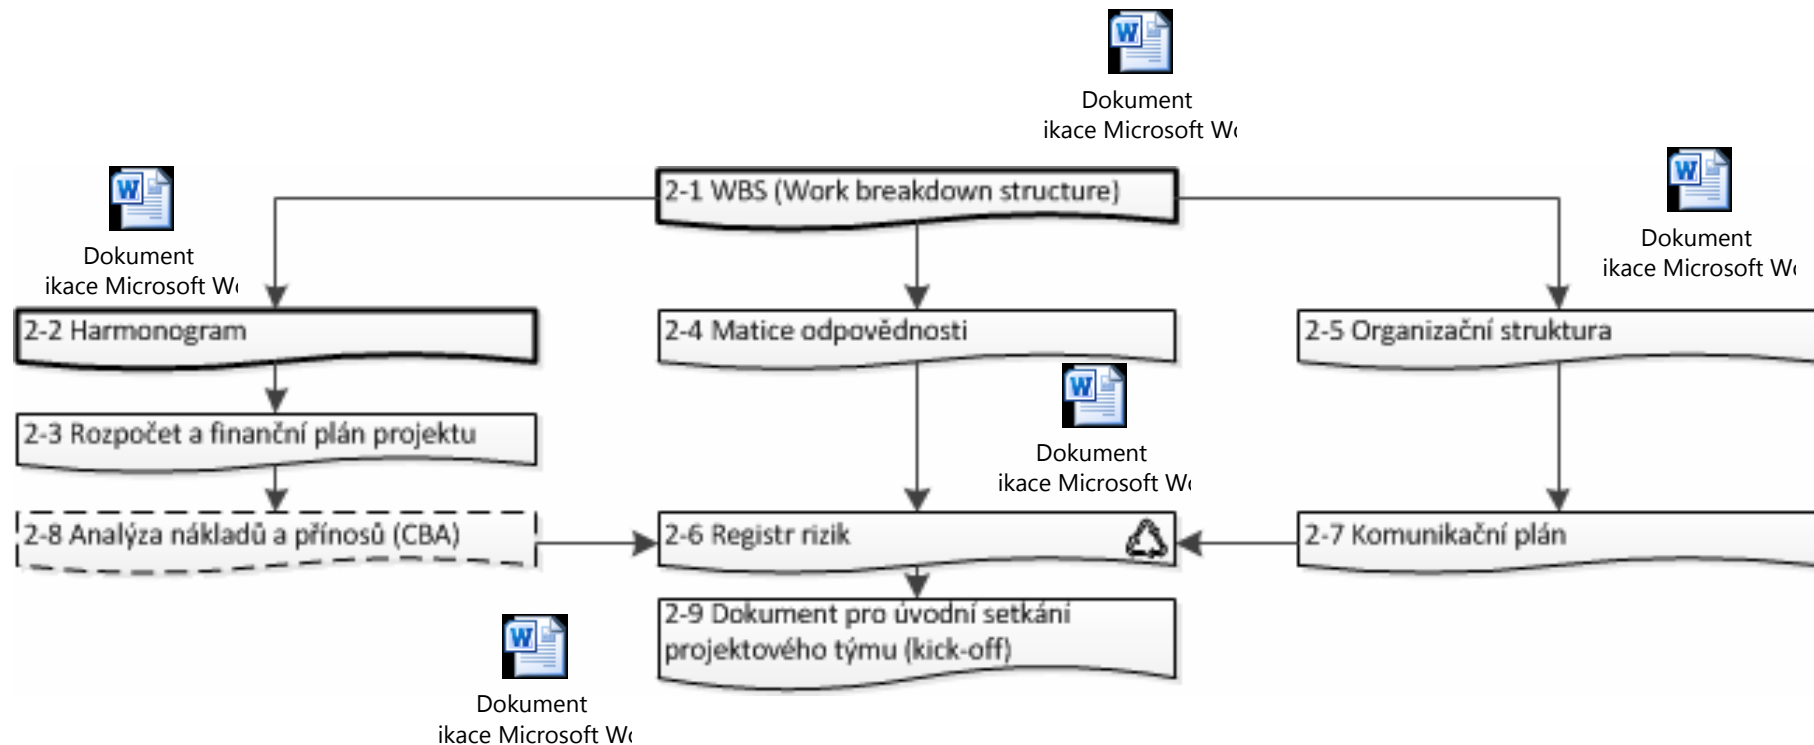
Dokument
ikace Microsoft W

2-1 WBS (Work breakdown structure)

Dokument
ikace Microsoft W

Dokument
ikace Microsoft W

2-2 Harmonogram

2-4 Matice odpovědnosti

2-5 Organizační struktura

2-3 Rozpočet a finanční plán projektu

Dokument
ikace Microsoft W

2-8 Analýza nákladů a přínosů (CBA)

2-6 Registr rizik

2-7 Komunikační plán

2-9 Dokument pro úvodní setkání projektového týmu (kick-off)

Dokument
ikace Microsoft W